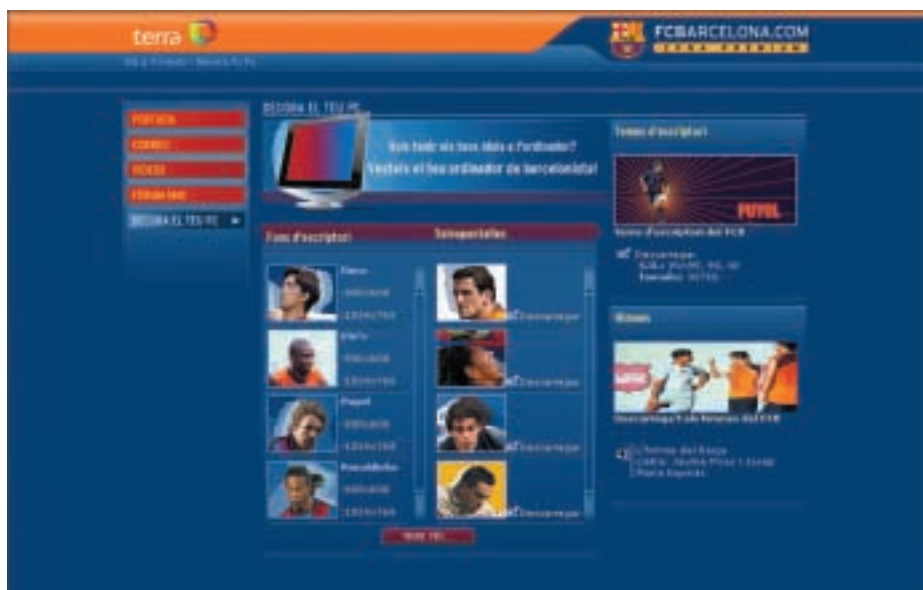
terra

FCBARCELONA.COM

PORTADA
CORREU
VÍDEOS
FÒRUM FANS
DECORA EL TEU PC

DECORA EL TEU PC

Vols tenir els teus ídols a l'ordinador?
Vesteix el teu ordinador de barcelonista!

Fons d'escriptori

Salvapantalles

Temes d'escriptori

Deco
800x600
1024x768

Eto'o
800x600
1024x768

Puyol
800x600
1024x768

Ronaldinho
800x600
1024x768

Descarregar
Descarregar
Descarregar
Descarregar

PUYOL

Tema d'escriptori del FCB

Descarregar

Himnes

Descarrega't els himnes del FCB

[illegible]
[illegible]
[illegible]